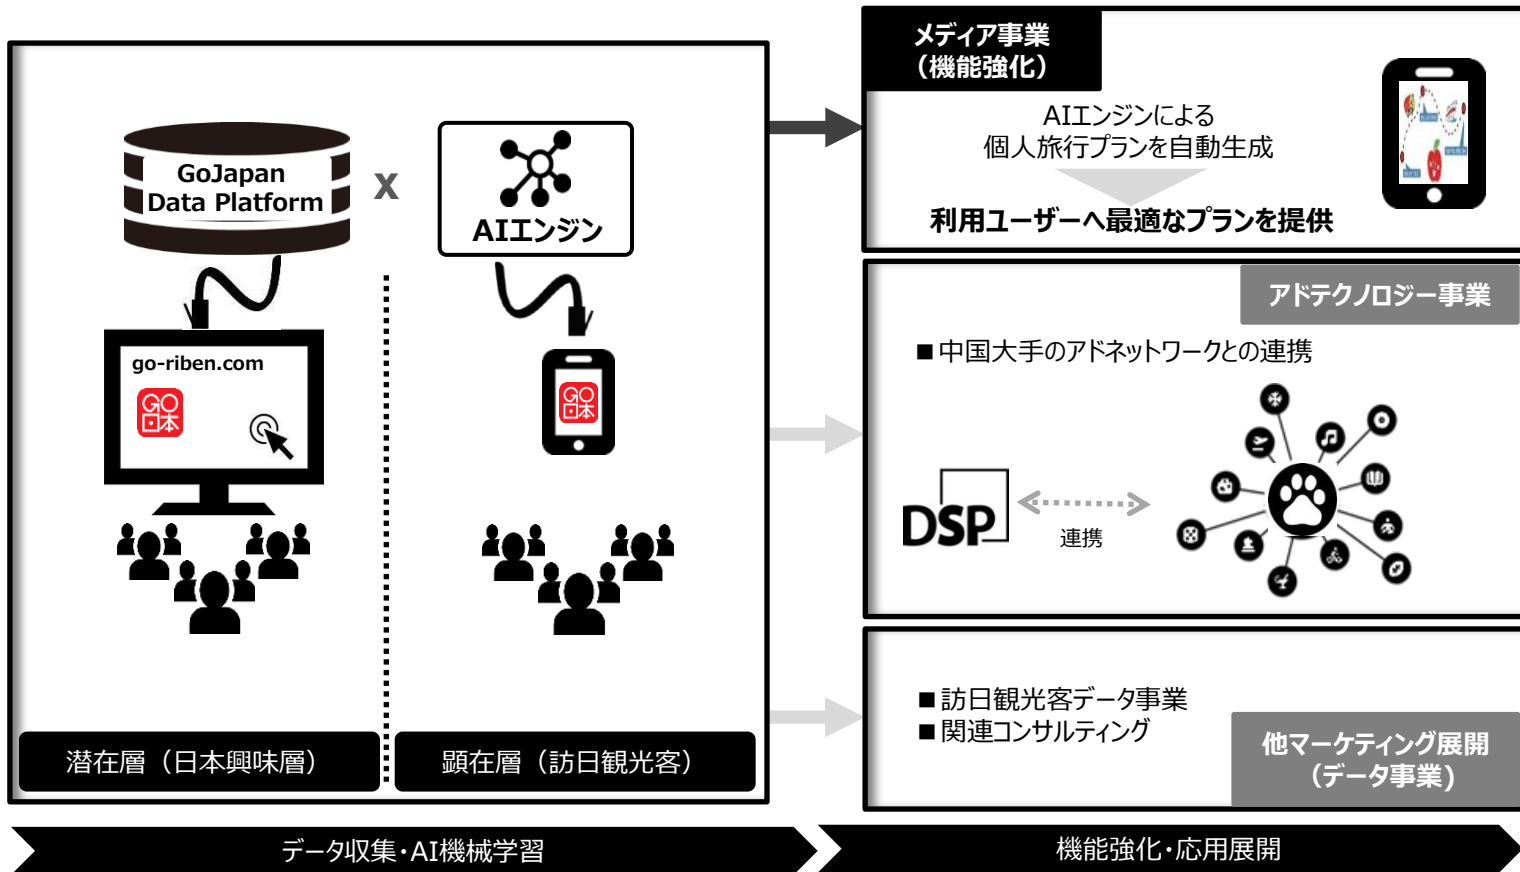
GoJapan Data Platform

x

AIエンジン

go-riben.com

GO日本

GO日本

潜在層（日本興味層）

顕在層（訪日観光客）

メディア事業（機能強化）

AIエンジンによる
個人旅行プランを自動生成

利用ユーザーへ最適なプランを提供

アドテクノロジー事業

■中国大手のアドネットワークとの連携

DSP

連携

■訪日観光客データ事業
■関連コンサルティング

他マーケティング展開（データ事業）

データ収集・AI機械学習

機能強化・応用展開